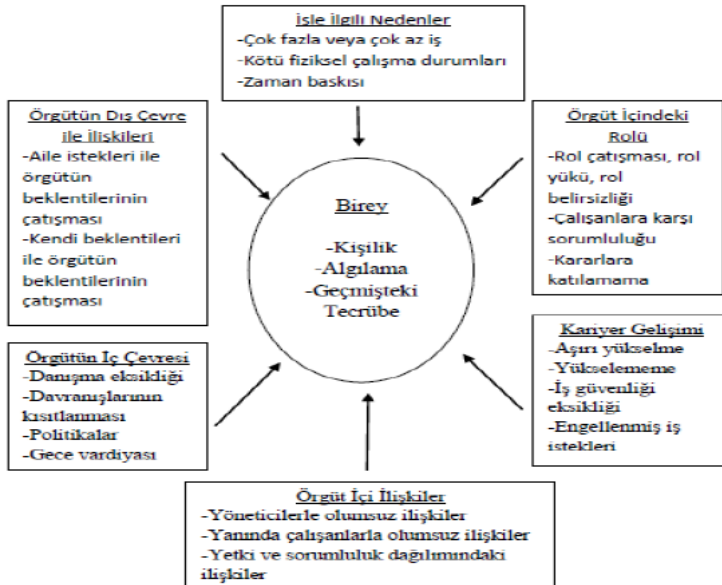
İşle İlgili Nedenler
-Çok fazla veya çok az iş
-Kötü fiziksel çalışma durumları
-Zaman baskısı

Örgütün Dış Çevre ile İlişkileri
-Aile istekleri ile örgütün beklentilerinin çatışması
-Kendi beklentileri ile örgütün beklentilerinin çatışması

Örgüt İçindeki Rolü
-Rol çatışması, rol yükü, rol belirsizliği
-Çalışanlara karşı sorumluluğu
-Kararlara katılamama

Birey
-Kişilik
-Algılama
-Geçmişteki Tecrübe

Örgütün İç Çevresi
-Danışma eksikliği
-Davranışlarının kısıtlanması
-Politikalar
-Gece vardiyası

Kariyer Gelişimi
-Aşırı yükselme
-Yükselememe
-İş güvenliği eksikliği
-Engellenmiş iş istekleri

Örgüt İçi İlişkiler
-Yöneticilerle olumsuz ilişkiler
-Yanında çalışanlarla olumsuz ilişkiler
-Yetki ve sorumluluk dağılımındaki ilişkiler